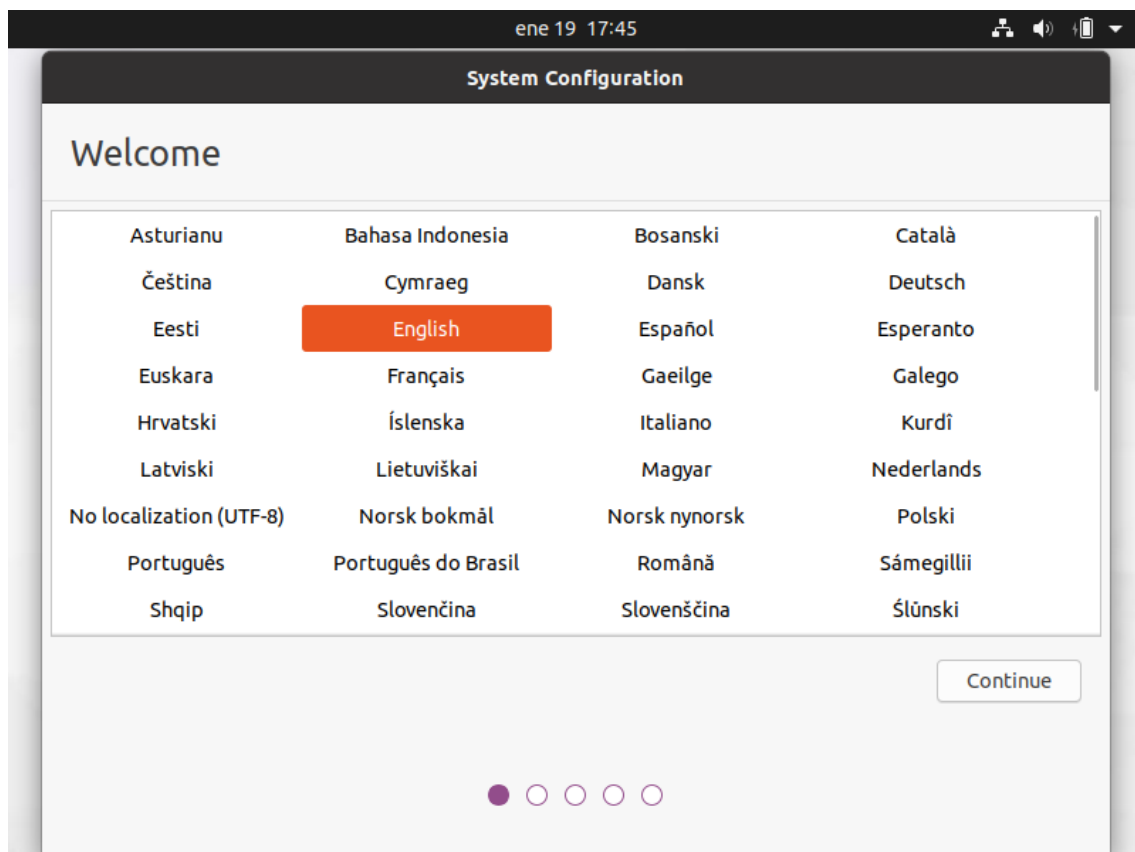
ene 19 17:45

System Configuration

Welcome

| | | | |
|---|---|---|---|
| Asturianu | Bahasa Indonesia | Bosanski | Català |
| Čeština | Cymraeg | Dansk | Deutsch |
| Eesti | English | Español | Esperanto |
| Euskara | Français | Gaeilge | Galego |
| Hrvatski | Íslenska | Italiano | Kurdî |
| Latviski | Lietuviškai | Magyar | Nederlands |
| No localization (UTF-8) | Norsk bokmål | Norsk nynorsk | Polski |
| Português | Português do Brasil | Română | Sámegillii |
| Shqip | Slovenčina | Slovenščina | Ślůnski |

Continue